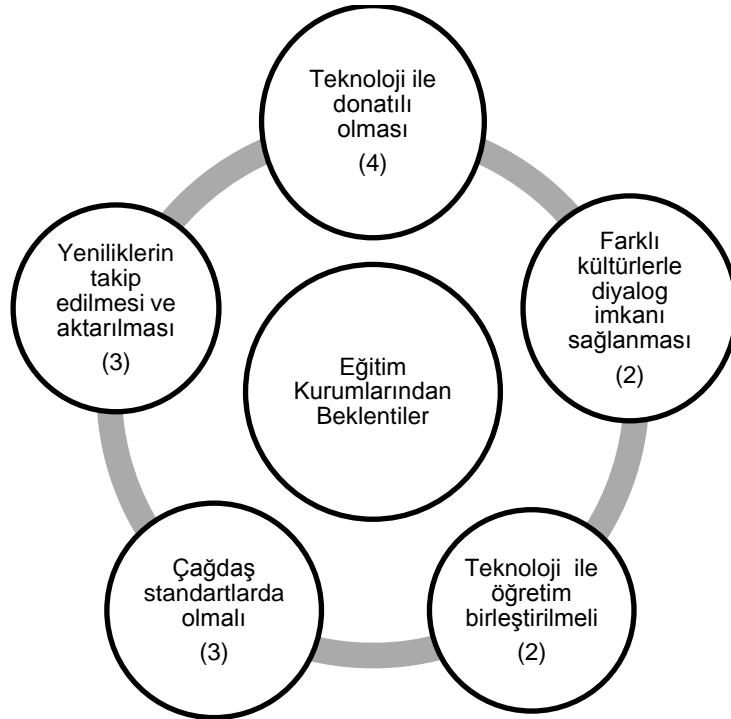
Teknoloji ile donatılı olması
(4)

Farklı kültürlerle diyalog imkanı sağlanması
(2)

Teknoloji ile öğretim birleştirilmeli
(2)

Çağdaş standartlarda olmalı
(3)

Yeniliklerin takip edilmesi ve aktarılması
(3)

Eğitim Kurumlarından Beklentiler